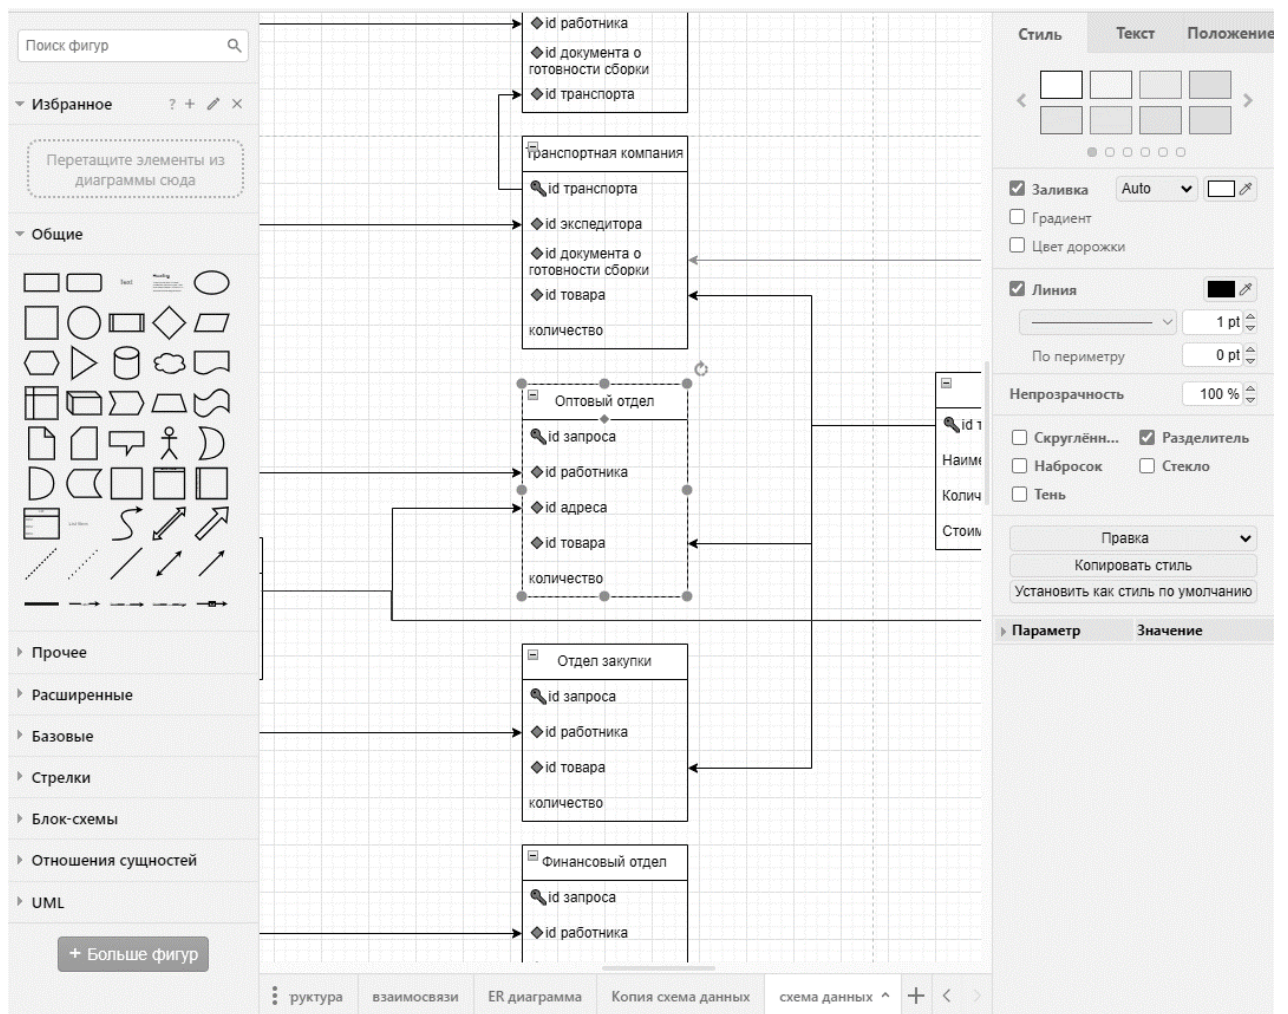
Поиск фигур

Избранное ? + ✕

Перетащите элементы из диаграммы сюда

Общие

Text

Heading

List Item

Прочее

Расширенные

Базовые

Стрелки

Блок-схемы

Отношения сущностей

UML

+ Больше фигур

id работника

id документа о готовности сборки

id транспорта

Транспортная компания

id транспорта

id экспедитора

id документа о готовности сборки

id товара

количество

Оптовый отдел

id запроса

id работника

id адреса

id товара

количество

Отдел закупки

id запроса

id работника

id товара

количество

Финансовый отдел

id запроса

id работника

id т

Наиме

Колич

Стоим

Стиль Текст Положение

Заливка Auto

Градиент

Цвет дорожки

Линия

1 pt

По периметру 0 pt

Непрозрачность 100 %

Скруглённ...

Разделитель

Набросок

Стекло

Тень

Правка

Копировать стиль

Установить как стиль по умолчанию

Параметр Значение

руктура взаимосвязи ER диаграмма Копия схема данных схема данных